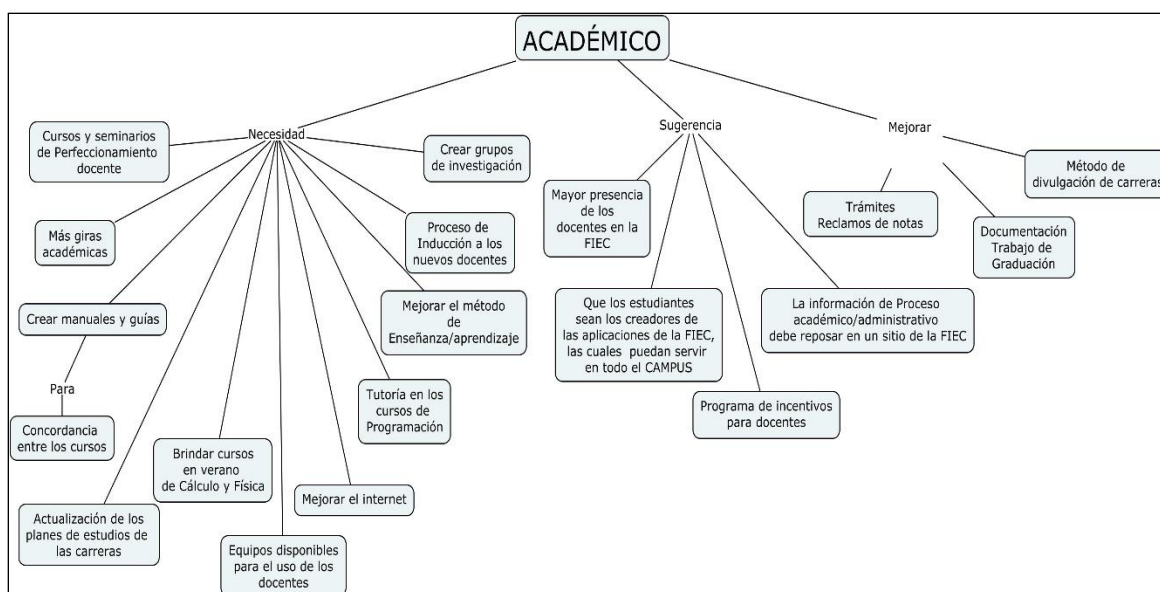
ACADÉMICO

Necesidad

Cursos y seminarios de Perfeccionamiento docente

Crear grupos de investigación

Más giras académicas

Proceso de Inducción a los nuevos docentes

Crear manuales y guías

Para

Concordancia entre los cursos

Mejorar el método de Enseñanza/aprendizaje

Tutoría en los cursos de Programación

Brindar cursos en verano de Cálculo y Física

Mejorar el internet

Actualización de los planes de estudios de las carreras

Equipos disponibles para el uso de los docentes

Sugerencia

Mayor presencia de los docentes en la FIEC

Que los estudiantes sean los creadores de las aplicaciones de la FIEC, las cuales puedan servir en todo el CAMPUS

Programa de incentivos para docentes

La información de Proceso académico/administrativo debe reposar en un sitio de la FIEC

Mejorar

Trámites Reclamos de notas

Documentación Trabajo de Graduación

Método de divulgación de carreras